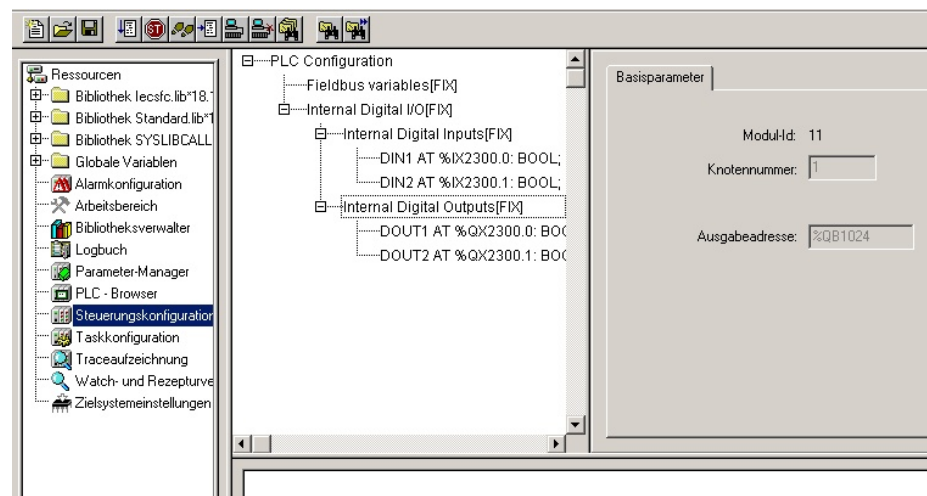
ST

Ressourcen
Bibliothek Iecsfc.lib*18.1
Bibliothek Standard.lib*1
Bibliothek SYSLIBCALL
Globale Variablen
Alarmkonfiguration
Arbeitsbereich
Bibliotheksverwalter
Logbuch
Parameter-Manager
PLC - Browser
Steuerungskonfiguration
Taskkonfiguration
Traceaufzeichnung
Watch- und Rezepturve
Zielsystemeinstellungen

PLC Configuration
Fieldbus variables[FIX]
Internal Digital I/O[FIX]
Internal Digital Inputs[FIX]
DIN1 AT %IX2300.0: BOOL;
DIN2 AT %IX2300.1: BOOL;
Internal Digital Outputs[FIX]
DOUT1 AT %QX2300.0: BOO
DOUT2 AT %QX2300.1: BOO

Basisparameter
Modul-Id: 11
Knotennummer: 1
Ausgabeadresse: %QB1024